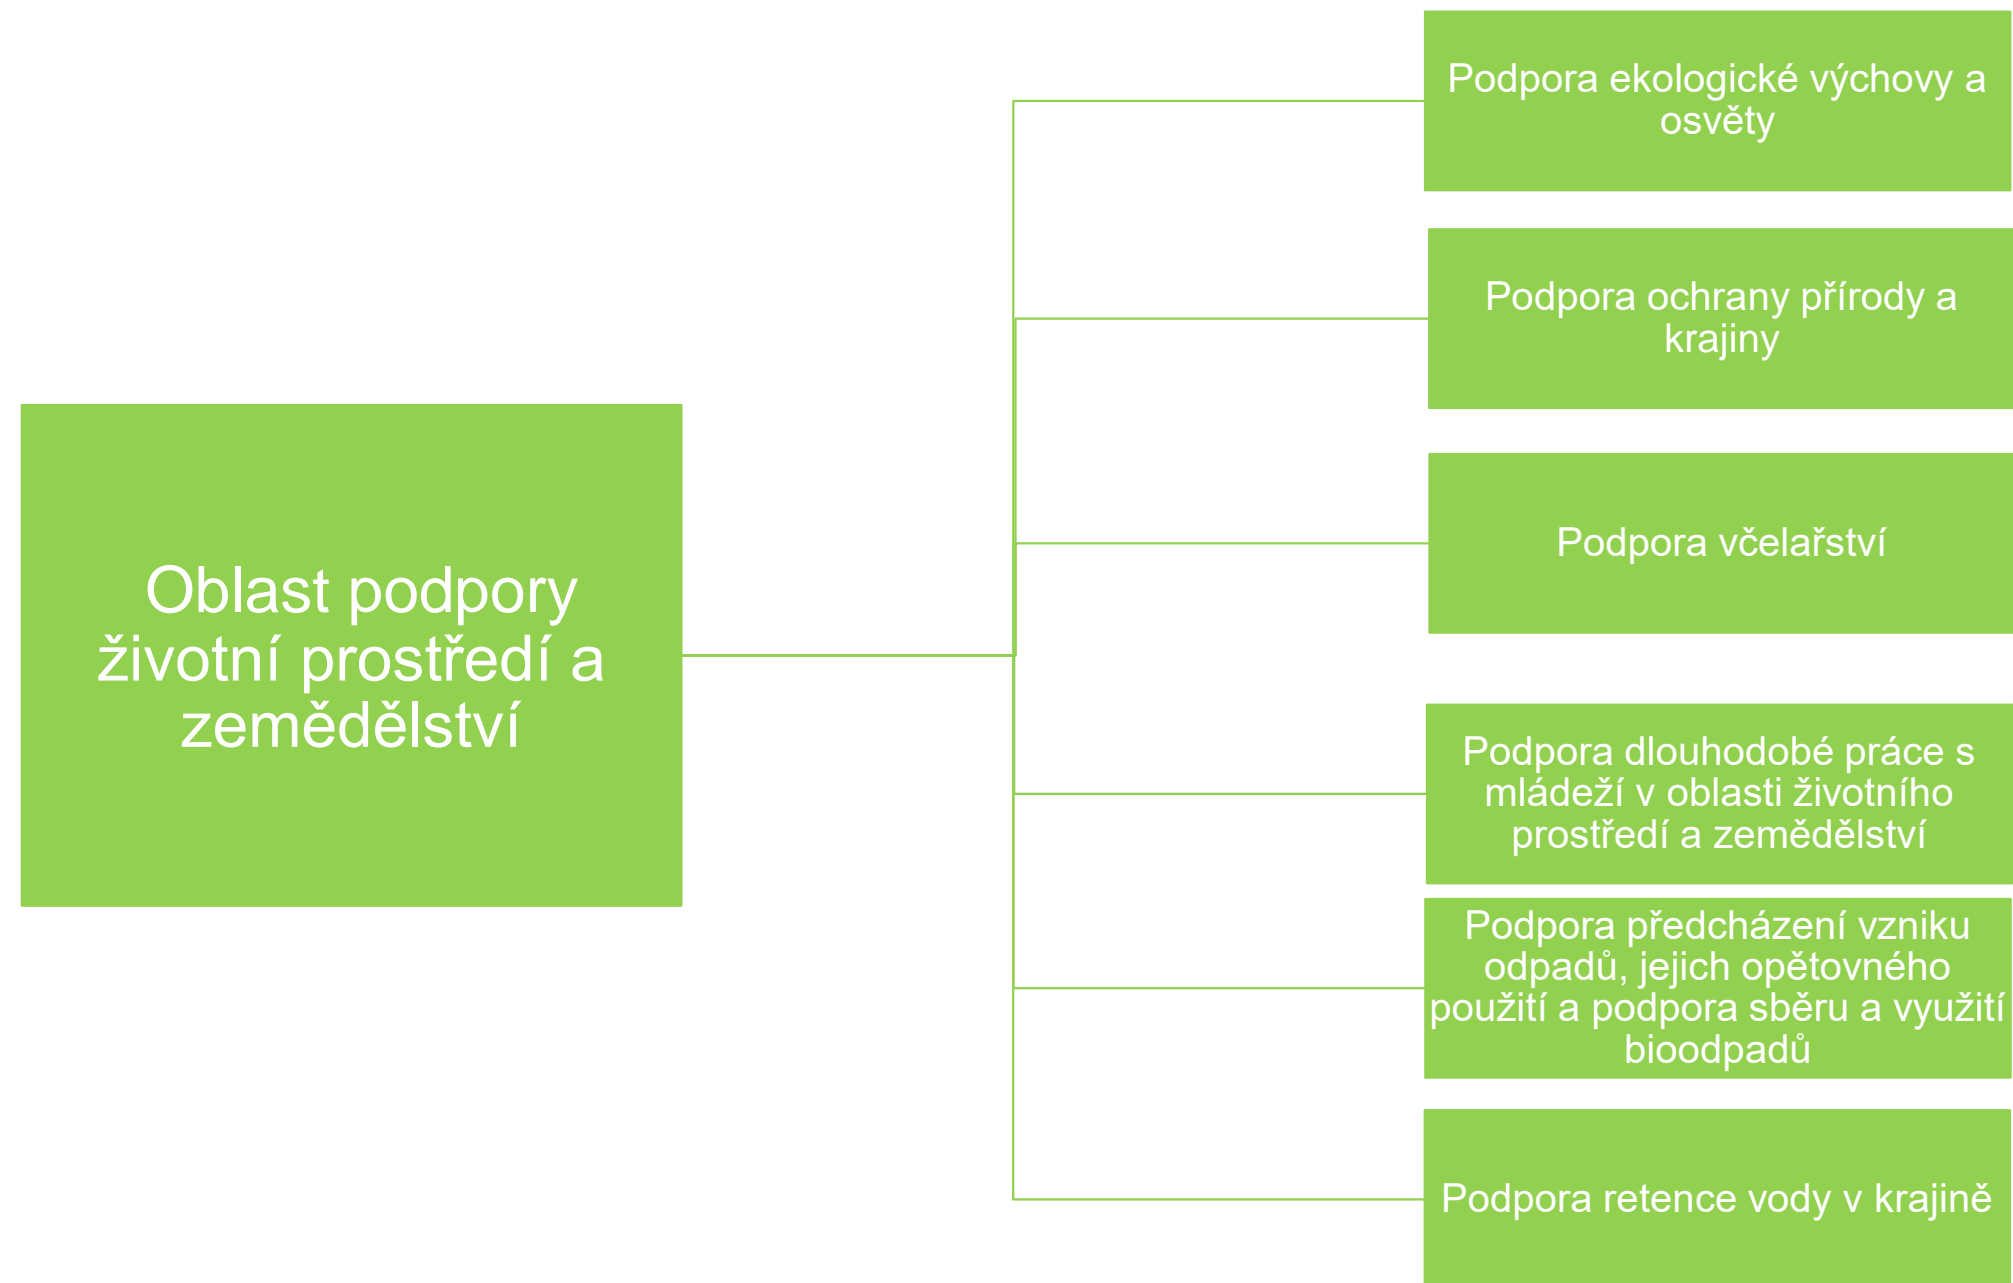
Oblast podpory životní prostředí a zemědělství

Podpora ekologické výchovy a osvěty

Podpora ochrany přírody a krajiny

Podpora včelařství

Podpora dlouhodobé práce s mládeží v oblasti životního prostředí a zemědělství

Podpora předcházení vzniku odpadů, jejich opětovného použití a podpora sběru a využití bioodpadů

Podpora retence vody v krajině